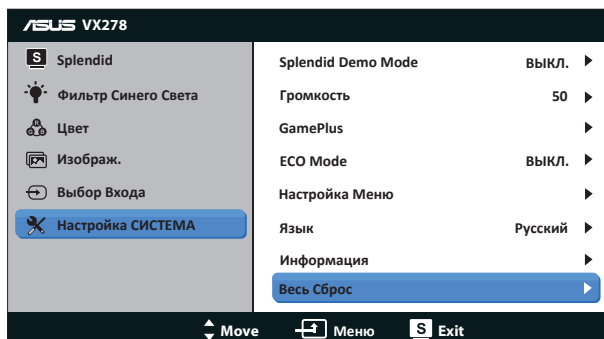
ASUS VX278

S Splendid
Фильтр Синего Света
Цвет
Изображ.
Выбор Входа
Настройка СИСТЕМА

| | |
|---|---|
| Splendid Demo Mode | ВЫКЛ. ▶ |
| Громкость | 50 ▶ |
| GamePlus | ▶ |
| ECO Mode | ВЫКЛ. ▶ |
| Настройка Меню | ▶ |
| Язык | Русский ▶ |
| Информация | ▶ |
| Весь Сброс | ▶ |

Move Меню S Exit